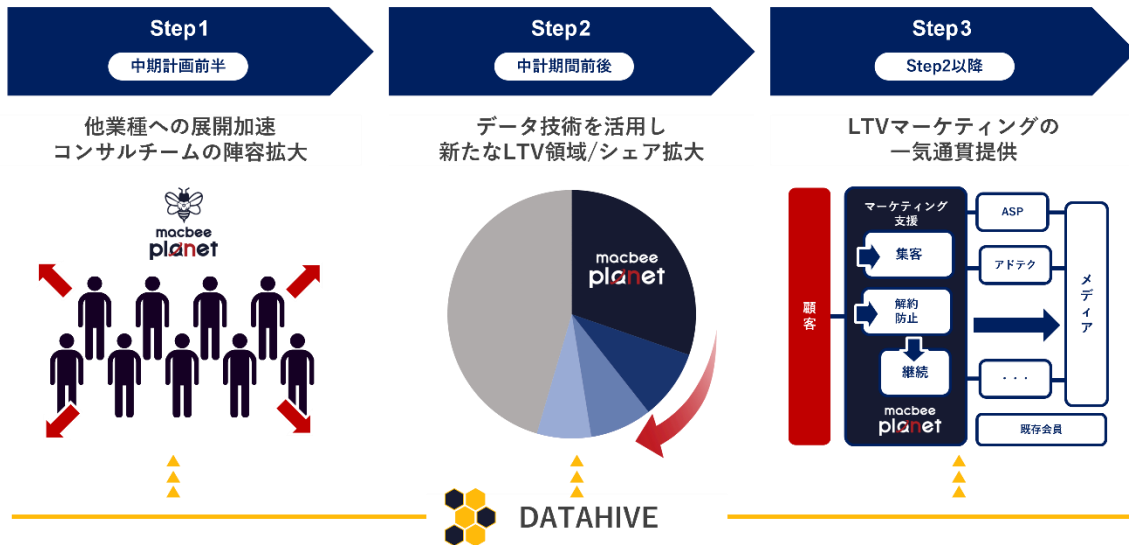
Step1
中期計画前半
他業種への展開加速
コンサルチームの陣容拡大
macbee planet

Step2
中計期間前後
データ技術を活用し
新たなLTV領域/シェア拡大
macbee planet

Step3
Step2以降
LTVマーケティングの
一気通貫提供
顧客
マーケティング支援
集客
解約防止
継続
macbee planet
ASP
アドテク
・・・
既存会員
メディア

DATAHIVE